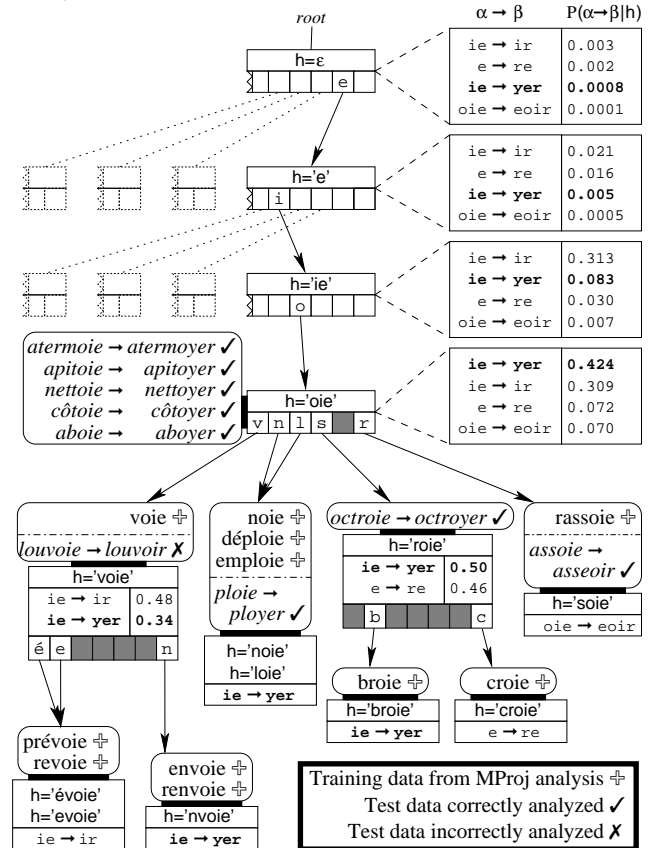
root

h=ε
e

$\alpha \rightarrow \beta$ | $P(\alpha \rightarrow \beta|h)$

| | |
|---|---|
| ie → ir | 0.003 |
| e → re | 0.002 |
| **ie → yer** | **0.0008** |
| oie → eoir | 0.0001 |

h='e'
i

| | |
|---|---|
| ie → ir | 0.021 |
| e → re | 0.016 |
| **ie → yer** | **0.005** |
| oie → eoir | 0.0005 |

h='ie'
o

| | |
|---|---|
| ie → ir | 0.313 |
| **ie → yer** | **0.083** |
| e → re | 0.030 |
| oie → eoir | 0.007 |

atermoie → atermoyer ✓
apitoie → apitoyer ✓
nettoie → nettoyer ✓
côtoie → côtoyer ✓
aboie → aboyer ✓

h='oie'
v n l s r

| | |
|---|---|
| **ie → yer** | **0.424** |
| ie → ir | 0.309 |
| e → re | 0.072 |
| oie → eoir | 0.070 |

voie ✣
louvoie → louvoir ✗
h='voie'

| | |
|---|---|
| ie → ir | 0.48 |
| **ie → yer** | **0.34** |

é e n

noie ✣
déploie ✣
emploie ✣
ploie → ployer ✓
h='noie'
h='loie'
**ie → yer**

octroie → octroyer ✓
h='roie'

| | |
|---|---|
| **ie → yer** | **0.50** |
| e → re | 0.46 |

b c

rassoie ✣
assoie → asseoir ✓
h='soie'
oie → eoir

broie ✣
h='broie'
**ie → yer**

croie ✣
h='croie'
e → re

prévoie ✣
revoie ✣
h='évoie'
h='evoie'
ie → ir

envoie ✣
renvoie ✣
h='nvoie'
**ie → yer**

Training data from MProj analysis ✣
Test data correctly analyzed ✓
Test data incorrectly analyzed ✗